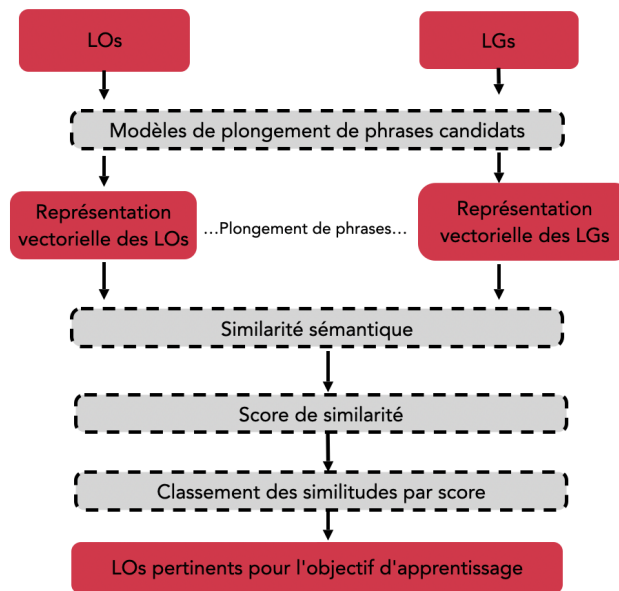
LOs

LGs

Modèles de plongement de phrases candidats

Représentation vectorielle des LOs

…Plongement de phrases…

Représentation vectorielle des LGs

Similarité sémantique

Score de similarité

Classement des similitudes par score

LOs pertinents pour l'objectif d'apprentissage